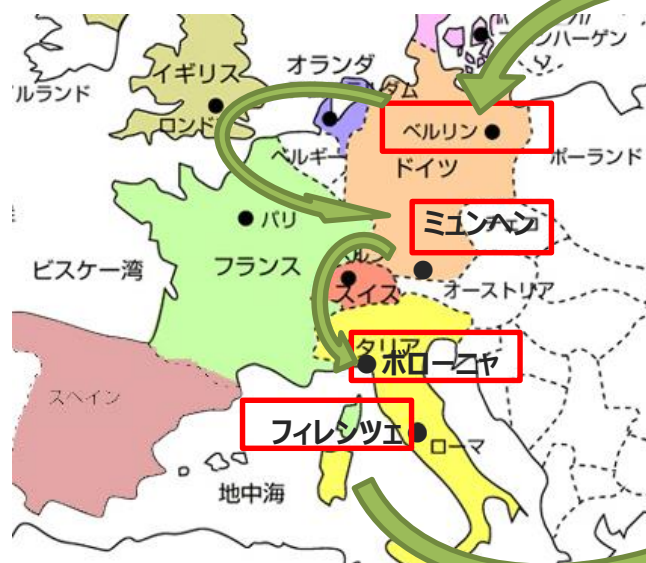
コペンハーゲン
イギリス
オランダ
ルランド
ロンドン
ダム
ベルリン
ベルギー
ドイツ
ポーランド
パリ
ミュンヘン
ビスケー湾
フランス
スイス
オーストリア
タリア
ボローニャ
スペイン
フィレンツェ
ローマ
地中海